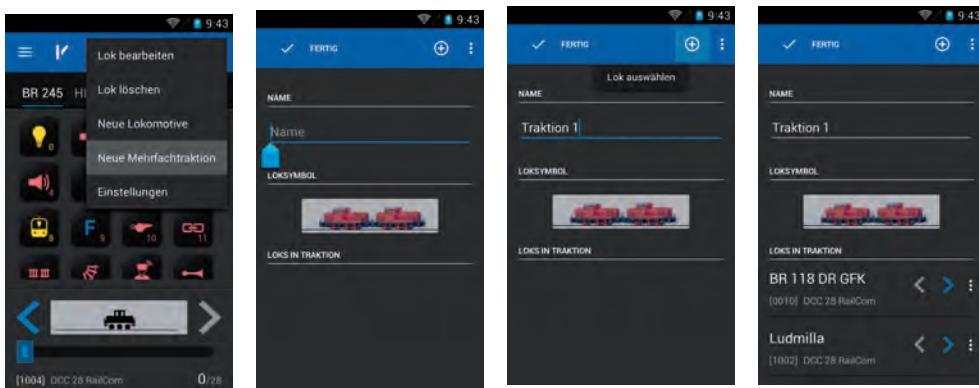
9:43

BR 245 HI

Lok bearbeiten
Lok löschen
Neue Lokomotive
Neue Mehrfachtraktion
Einstellungen

0
4
8
9
10
11

F

[1004] DCC 28 RailCom
0/28

9:43

FERTIG

NAME

Name

LOKSYMBOL

LOKS IN TRAKTION

9:43

FERTIG

Lok auswählen

NAME

Traktion 1

LOKSYMBOL

LOKS IN TRAKTION

9:43

FERTIG

NAME

Traktion 1

LOKSYMBOL

LOKS IN TRAKTION

BR 118 DR GFK
[0010] DCC 28 RailCom

Ludmilla
[1002] DCC 28 RailCom